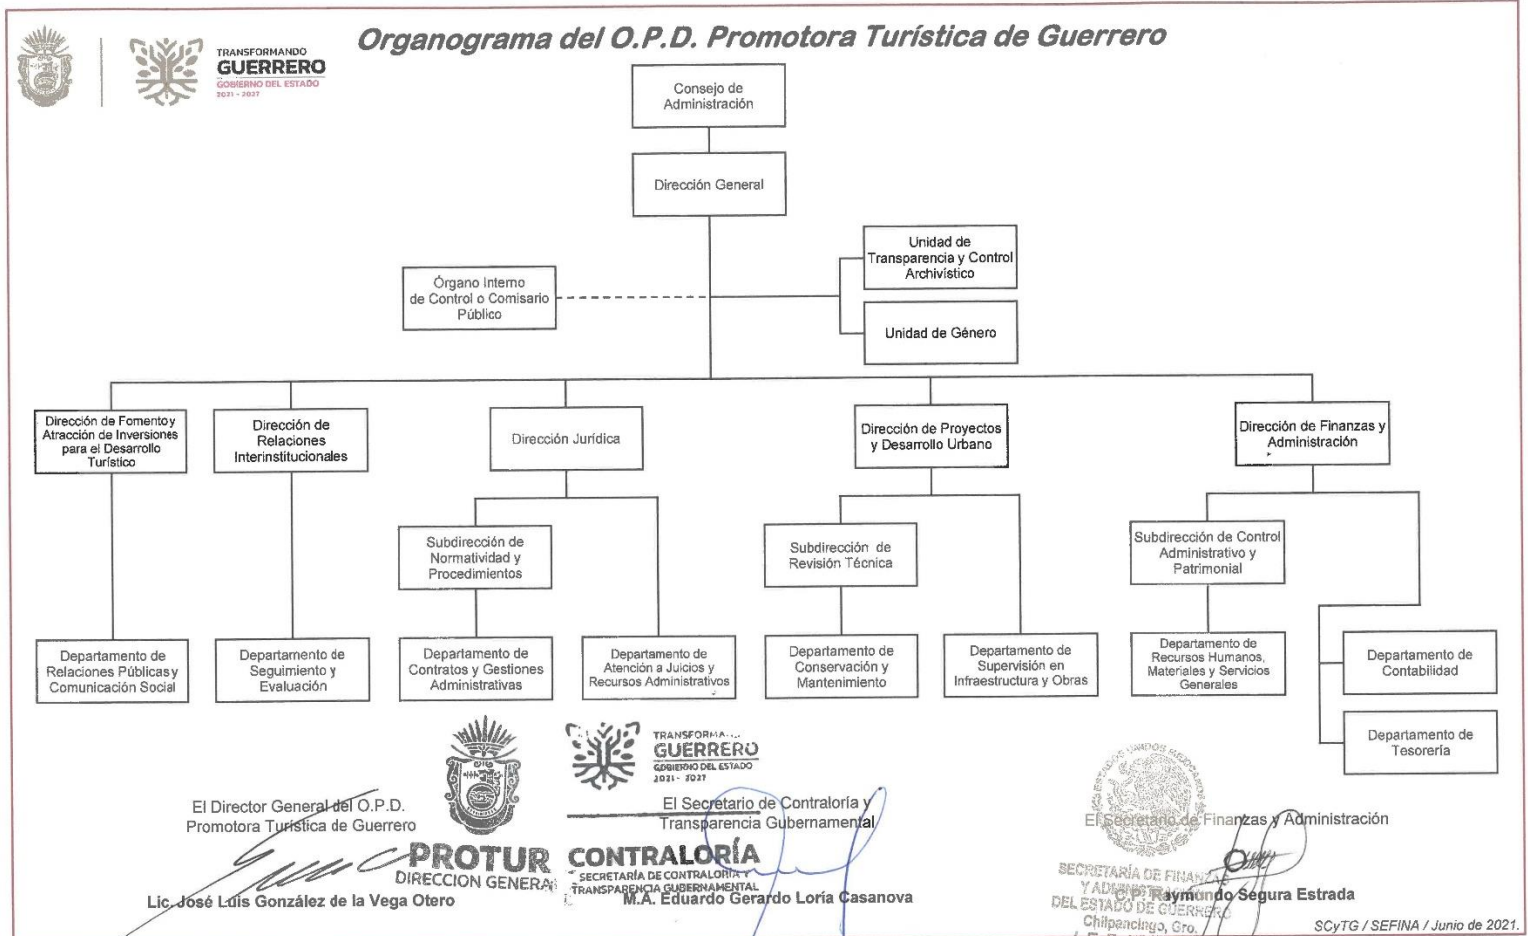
TRANSFORMANDO
GUERRERO
GOBIERNO DEL ESTADO
2021 - 2027

Organograma del O.P.D. Promotora Turística de Guerrero

Consejo de Administración

Dirección General

Unidad de Transparencia y Control Archivístico

Órgano Interno de Control o Comisario Público

Unidad de Género

Dirección de Fomento y Atracción de Inversiones para el Desarrollo Turístico

Dirección de Relaciones Interinstitucionales

Dirección Jurídica

Dirección de Proyectos y Desarrollo Urbano

Dirección de Finanzas y Administración

Subdirección de Normatividad y Procedimientos

Subdirección de Revisión Técnica

Subdirección de Control Administrativo y Patrimonial

Departamento de Relaciones Públicas y Comunicación Social

Departamento de Seguimiento y Evaluación

Departamento de Contratos y Gestiones Administrativas

Departamento de Atención a Juicios y Recursos Administrativos

Departamento de Conservación y Mantenimiento

Departamento de Supervisión en Infraestructura y Obras

Departamento de Recursos Humanos, Materiales y Servicios Generales

Departamento de Contabilidad

Departamento de Tesorería

TRANSFORMA...
GUERRERO
GOBIERNO DEL ESTADO
2021 - 2027

El Director General del O.P.D. Promotora Turística de Guerrero

PROTUR
DIRECCION GENERAL

Lic. José Luis González de la Vega Otero

El Secretario de Contraloría y Transparencia Gubernamental

CONTRALORÍA
SECRETARÍA DE CONTRALORÍA Y TRANSPARENCIA GUBERNAMENTAL

M.A. Eduardo Gerardo Loría Casanova

El Secretario de Finanzas y Administración

SECRETARÍA DE FINANZAS Y ADMINISTRACIÓN DEL ESTADO DE GUERRERO
Chilpancingo, Gro.

C.P. Raymundo Segura Estrada

SCyTG / SEFINA / Junio de 2021.